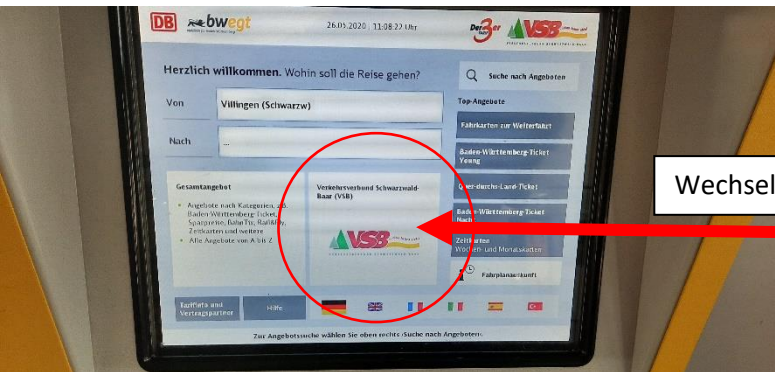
DB bwegt

26.05.2020 | 13:08:22 Uhr

Der 3er VSB

Herzlich willkommen. Wohin soll die Reise gehen?

Suche nach Angeboten

Von Villingen (Schwarzw)

Nach ...

Top-Angebote

Fahrkarten zur Weiterfahrt

Baden-Württemberg-Ticket Young

Quer-durchs-Land-Ticket

Baden-Württemberg-Ticket Nacht

Zeitkarten Wochen- und Monatskarten

Fahrplanauskunft

Gesamtangebot

Angebote nach Kategorien, z.B. Baden-Württemberg-Ticket, Sparpreise, BahnTix, RailAWay, Zeitkarten und weitere

Alle Angebote von A bis Z

Verkehrsverbund Schwarzwald-Baar (VSB)

VSB

Tarifinfo und Vertragspartner

Hilfe

Zur Angebotssuche wählen Sie oben rechts ›Suche nach Angeboten‹.

Wechsel